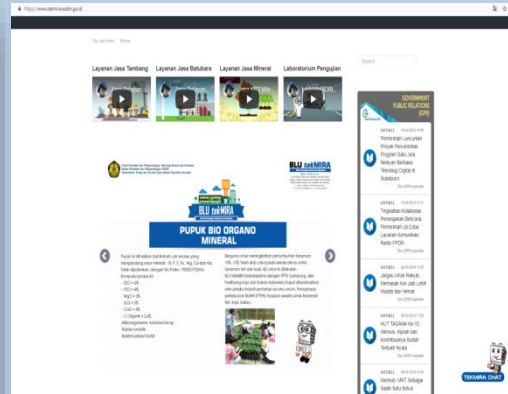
https://www.tekmira.esdm.go.id

You are here: Home

Layanan Jasa Tambang

Layanan Jasa Batubara

Layanan Jasa Mineral

Laboratorium Pengujian

Search...

GOVERNMENT PUBLIC RELATIONS (GPR)

ARTIKEL
Pemerintah Luncurkan Proyek Percontohan Program Satu Juta Rumah Berbasis Teknologi Digital di Sukabumi

ARTIKEL
Tingkatkan Kolaborasi Penanganan Bencana, Pemerintah Uji Coba Layanan Komunikasi Radio PPDR

ARTIKEL
Jangkau Lebih Rakyat, Memasak Kini Jadi Lebih Mudah dan Hemat

ARTIKEL
HUT TAGANA Ke-15: Mensos, Kiprah dan Kontribusinya Sudah Terbukti Nyata

ARTIKEL
Memutar MRT Sebagai Salah Satu Solusi

BLU tekMIRA

PUPUK BIO ORGANO MINERAL

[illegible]

TEKMIRA CHAT